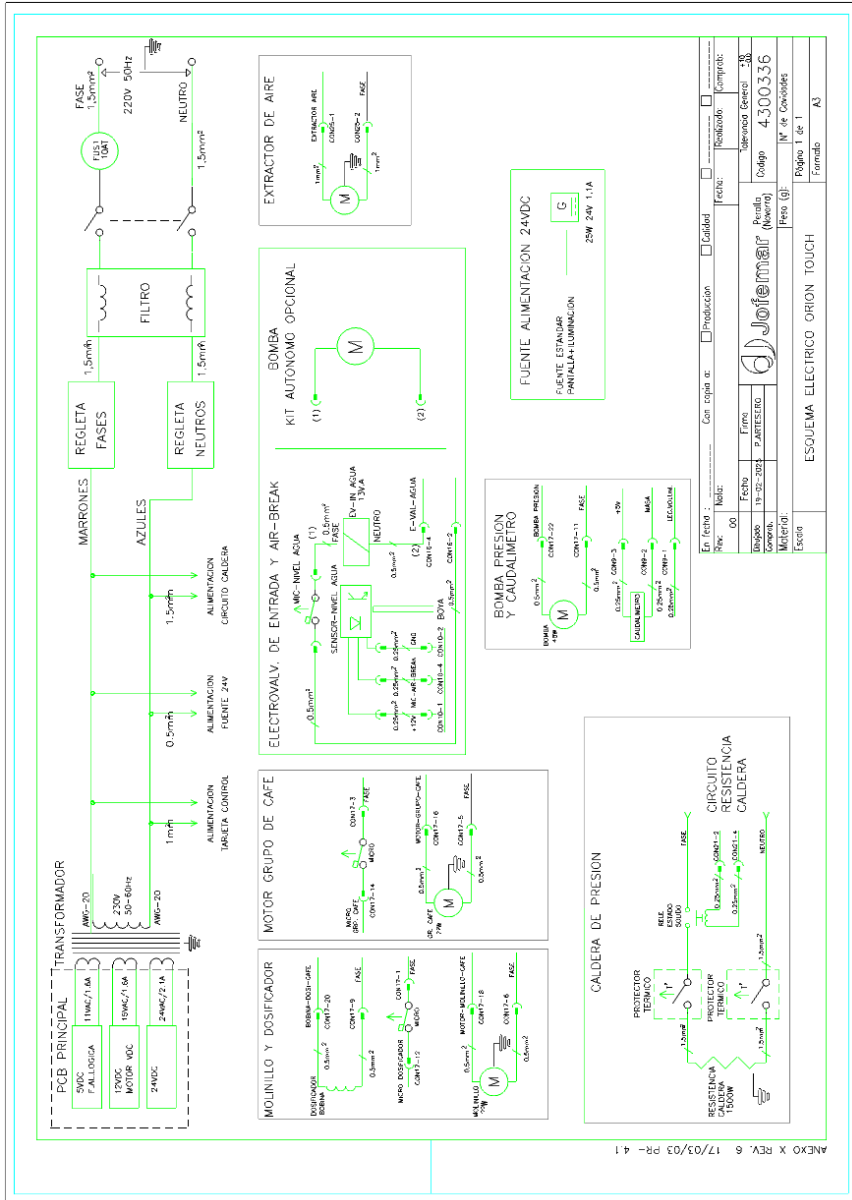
FASE
1,5mm²
220V 50Hz
NEUTRO
1,5mm²
FUS1 10AT
FILTRO
1,5mm
1,5mm
REGLETA FASES
REGLETA NEUTROS
MARRONES
AZULES
1,5mm
ALIMENTACION CIRCUITO CALDERA
0,5mm
ALIMENTACION FUENTE 24V
1mm
ALIMENTACION TARJETA CONTROL
TRANSFORMADOR
AWG-20
230V 50-60Hz
AWG-20
PCB PRINCIPAL
5VDC F.ALLOGICA
11VAC/1.6A
12VDC MOTOR VDC
15VAC/1.6A
24VDC
24VAC/2.1A

EXTRACTOR DE AIRE
EXTRACTOR AIRE
CON25-1
CON25-2
FASE
1mm²
1mm²
M

BOMBA
KIT AUTONOMO OPCIONAL
M
(1)
(2)

FUENTE ALIMENTACION 24VDC
FUENTE ESTANDAR
PANTALLA+ILUMINACION
G
25W 24V 1.1A

ELECTROVALV. DE ENTRADA Y AIR-BREAK
MIC-NIVEL AGUA
(1)
0,5mm²
FASE
EV-IN AGUA 13VA
NEUTRO
(2)
E-VAL-AGUA
CON16-4
CON16-2
SENSOR-NIVEL AGUA
BOYA
0,5mm²
0,5mm²
GND
0,25mm²
0,25mm²
0,25mm²
+12V
MIC-AIR-BREAK
CON10-1
CON10-4
CON10-2
0,5mm²

BOMBA PRESION Y CAUDALIMETRO
BOMBA PRESION
CON17-22
BOMBA 48W
M
0,5mm²
CON17-11
FASE
0,5mm²
+5V
CON9-3
0,25mm²
MASA
CON9-2
CAUDALIMETRO
LEC.VOLUM.
CON9-1
0,25mm²
0,25mm²

MOTOR GRUPO DE CAFE
CON17-3
FASE
MICRO
MICRO GRU. CAFE
CON17-14
MOTOR-GRUPO-CAFE
CON17-16
CON17-5
FASE
0,5mm²
0,5mm²
GR. CAFE 72W
M

MOLINILLO Y DOSIFICADOR
BOBINA-DOSI-CAFE
CON17-20
CON17-9
FASE
DOSIFICADOR BOBINA
0,5mm²
0,5mm²
CON17-1
FASE
MICRO DOSIFICADOR
MICRO
CON17-12
MOTOR-MOLINILLO-CAFE
CON17-18
CON17-6
FASE
MOLINILLO 72W
0,5mm²
0,5mm²
M

CALDERA DE PRESION
CIRCUITO RESISTENCIA CALDERA
FASE
RELE ESTADO SOLIDO
0,25mm²
CON21-2
0,25mm²
CON21-4
NEUTRO
PROTECTOR TERMICO
PROTECTOR TERMICO
1,5mm²
1,5mm²
1,5mm²
1,5mm²
RESISTENCIA CALDERA 1500W

En fecha :
Con copia a:
Produccion
Calidad
Fecha:
Realizado
Comprob:
Rev.
Nota:
00
Fecha
Firma
Tolerancia General
Dibujado
19-02-2023
P.ARTESERO
Codigo
4300336
Comprob.
Jofemar
Pieza(s) (Nivel(es))
Nº de Cavidades
Material:
Peso (g):
Página 1 de 1
Escala
ESQUEMA ELECTRICO ORION TOUCH
Formato
A3

ANEXO X REV. 6 17/03/03 PR- 4.1